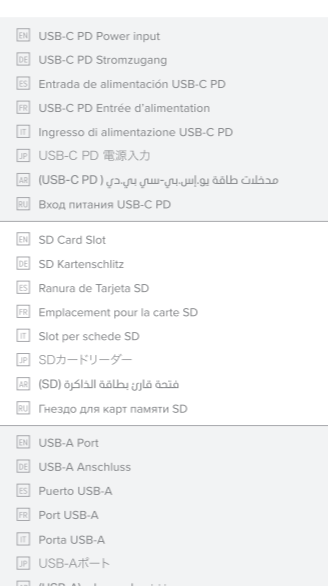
EN USB-C PD Power input
DE USB-C PD Stromzugang
ES Entrada de alimentación USB-C PD
FR USB-C PD Entrée d'alimentation
IT Ingresso di alimentazione USB-C PD
JP USB-C PD 電源入力
AR مدخلات طاقة يو.إس.بي-سي بي.دي ( USB-C PD)
RU Вход питания USB-C PD

EN SD Card Slot
DE SD Kartenschlitz
ES Ranura de Tarjeta SD
FR Emplacement pour la carte SD
IT Slot per schede SD
JP SDカードリーダー
AR فتحة قارئ بطاقة الذاكرة (SD)
RU Гнездо для карт памяти SD

EN USB-A Port
DE USB-A Anschluss
ES Puerto USB-A
FR Port USB-A
IT Porta USB-A
JP USB-Aポート
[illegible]